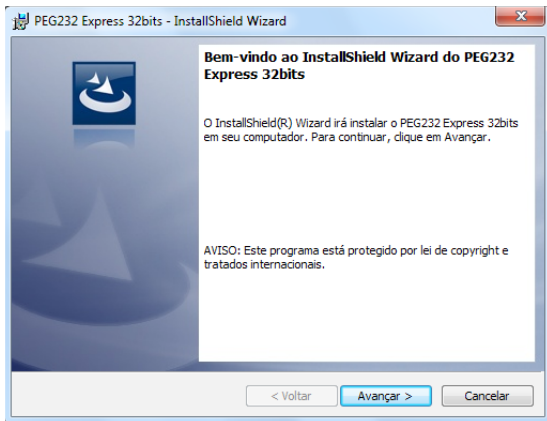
PEG232 Express 32bits - InstallShield Wizard

Bem-vindo ao InstallShield Wizard do PEG232 Express 32bits

O InstallShield(R) Wizard irá instalar o PEG232 Express 32bits em seu computador. Para continuar, clique em Avançar.

AVISO: Este programa está protegido por lei de copyright e tratados internacionais.

< Voltar

Avançar >

Cancelar